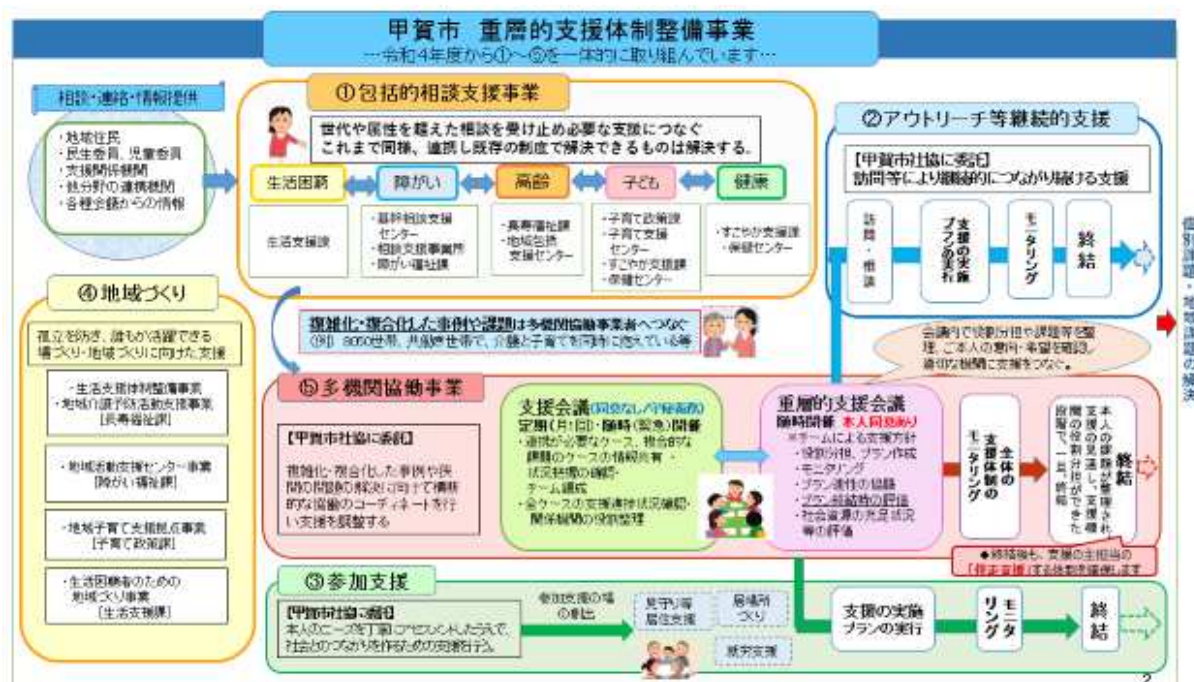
甲賀市　重層的支援体制整備事業
…令和4年度から①～⑤を一体的に取り組んでいます…

相談・連絡・情報提供

・地域住民
・民生委員、児童委員
・支援関係機関
・他分野の連携機関
・各種会議からの情報

①包括的相談支援事業

世代や属性を超えた相談を受け止め必要な支援につなぐ
これまで同様、連携し既存の制度で解決できるものは解決する。

生活困窮　障がい　高齢　子ども　健康

生活支援課

・基幹相談支援センター
・相談支援事業所
・障がい福祉課

・長寿福祉課
・地域包括支援センター

・子育て政策課
・子育て支援センター
・すこやか支援課
・保健センター

・すこやか支援課
・保健センター

②アウトリーチ等継続的支援

【甲賀市社協に委託】
訪問等により継続的につながり続ける支援

訪問・相談

支援の実施プランの実行

モニタリング

終結

④地域づくり

孤立を防ぎ、誰もが活躍できる場づくり・地域づくりに向けた支援

・生活支援体制整備事業
・地域介護予防活動支援事業
[長寿福祉課]

・地域活動支援センター事業
[障がい福祉課]

・地域子育て支援拠点事業
[子育て政策課]

・生活困窮者のための地域づくり事業
[生活支援課]

複雑化・複合化した事例や課題は多機関協働事業者へつなぐ
（例）8050世帯、共働き世帯で、介護と子育てを同時に抱えている等

会議内で役割分担や課題を整理、ご本人の意向・希望を確認、適切な機関に支援をつなぐ。

⑤多機関協働事業

【甲賀市社協に委託】
複雑化・複合化した事例や狭間の問題の解決に向けて横断的な協働のコーディネートを行い支援を展開する

支援会議（同意なし／守秘義務）
定例（月1回）・随時（緊急）開催
・連携が必要なケース、複合的な課題のケースの情報共有
・状況把握の確認
・チーム編成
・全ケースの支援進捗状況確認・関係機関の役割整理

重層的支援会議
随時開催　本人同意あり
※チームによる支援方針
・役割分担、プラン作成
・モニタリング
・プラン進捗の確認
・プラン終結時の評価
・社会資源の充足状況等の評価

全体の支援体制のモニタリング

本人の課題が整理され、支援の見通し、支援機関の役割分担ができた段階で、一旦終結

終結

◆終結後も、支援の主担当の「伴走支援」する体制を確保します

個別課題・地域課題の解決

③参加支援

【甲賀市社協に委託】
本人のニーズを丁寧にアセスメントしたうえで、社会とのつながりを作るための支援を行う。

参加支援の場の創出

見守り等居住支援

居場所づくり

就労支援

支援の実施プランの実行

モニタリング

終結

2